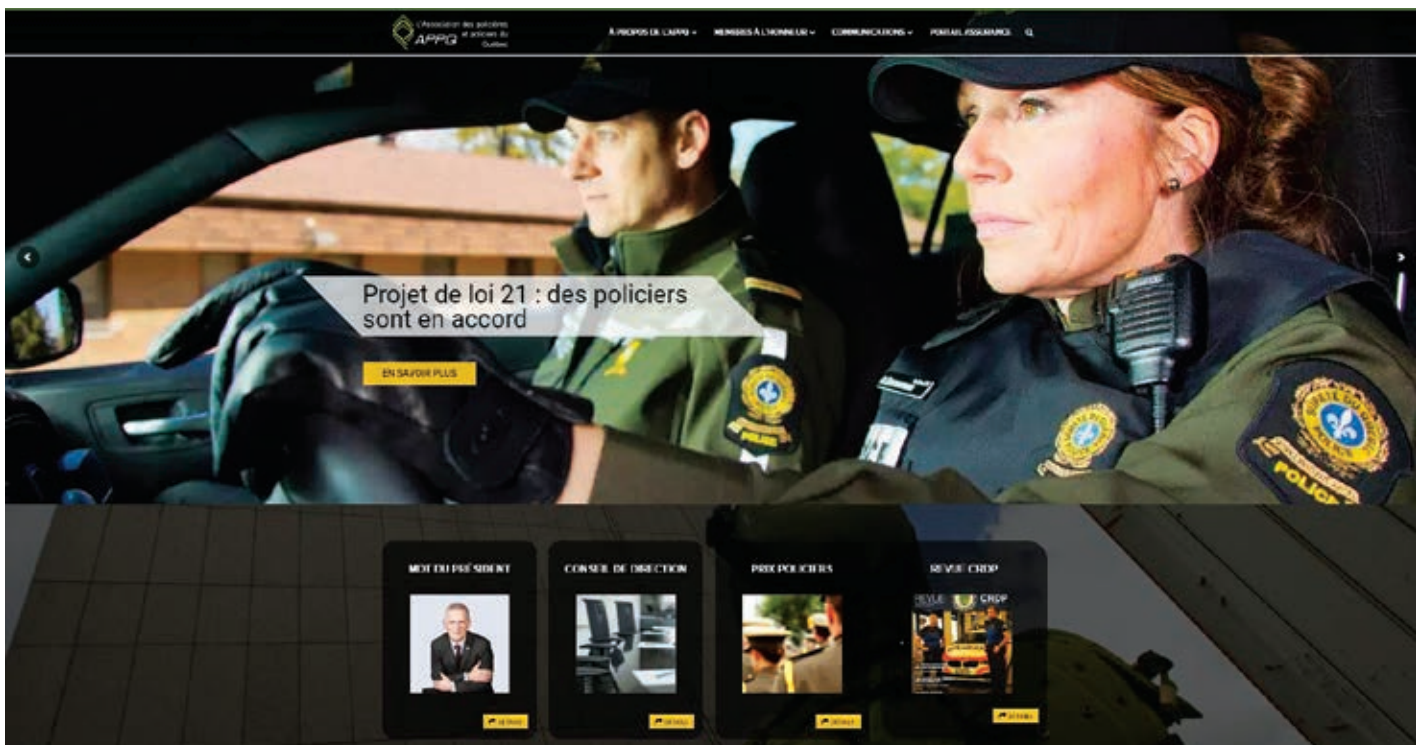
L'Association des policières et policiers du Québec
APPQ

À PROPOS DE L'APPQ ⌄ MEMBRES À L'HONNEUR ⌄ COMMUNICATIONS ⌄ PORTAIL ASSURANCE

Projet de loi 21 : des policiers sont en accord

EN SAVOIR PLUS

MOT DU PRÉSIDENT

DÉTAILS

CONSEIL DE DIRECTION

DÉTAILS

PRIX POLICIERS

DÉTAILS

REVUE CRDP

REVUE CRDP

DÉTAILS